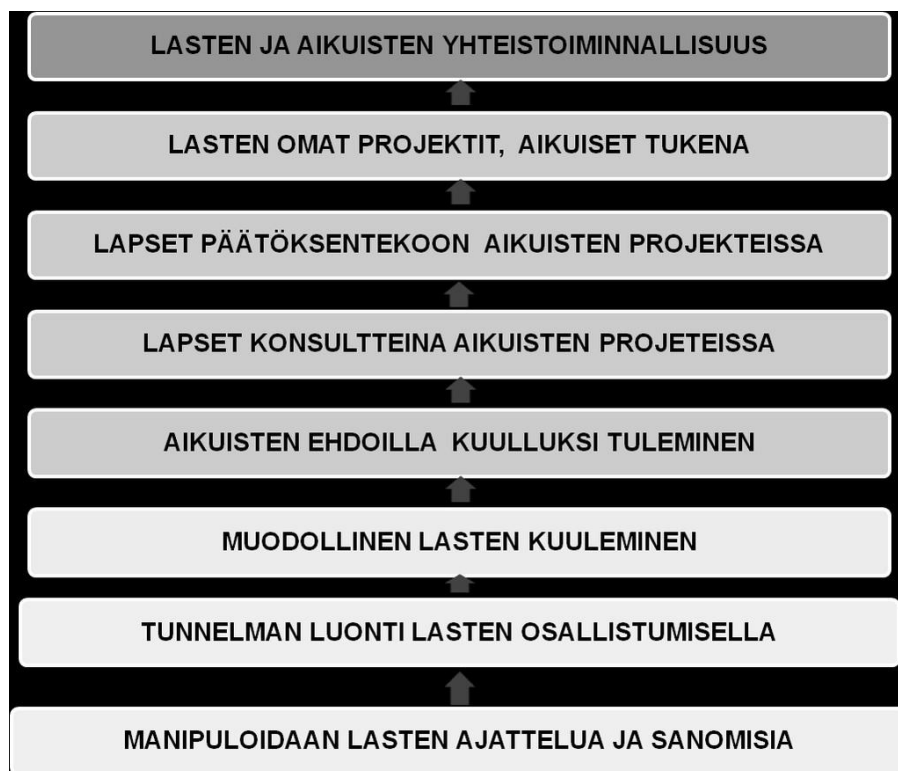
LASTEN JA AIKUISTEN YHTEISTOIMINNALLISUUS

LASTEN OMAT PROJEKTIT, AIKUISET TUKENA

LAPSET PÄÄTÖKSENTEKOON AIKUISTEN PROJEKTEISSA

LAPSET KONSULTTEINA AIKUISTEN PROJETEISSA

AIKUISTEN EHDOILLA KUULLUKSI TULEMINEN

MUODOLLINEN LASTEN KUULEMINEN

TUNNELMAN LUONTI LASTEN OSALLISTUMISELLA

MANIPULOIDAAN LASTEN AJATTELUA JA SANOMISIA